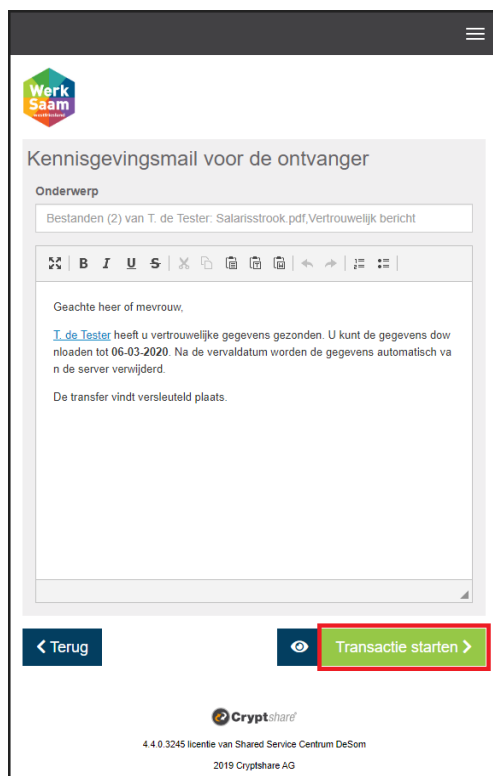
Werk Saam

Kennisgevingsmail voor de ontvanger

Onderwerp

Bestanden (2) van T. de Tester: Salarisstrook.pdf,Vertrouwelijk bericht

B I U S

Geachte heer of mevrouw,

T. de Tester heeft u vertrouwelijke gegevens gezonden. U kunt de gegevens downloaden tot **06-03-2020**. Na de vervaldatum worden de gegevens automatisch van de server verwijderd.

De transfer vindt versleuteld plaats.

< Terug

Transactie starten >

Cryptshare

4.4.0.3245 licentie van Shared Service Centrum DeSom

2019 Cryptshare AG